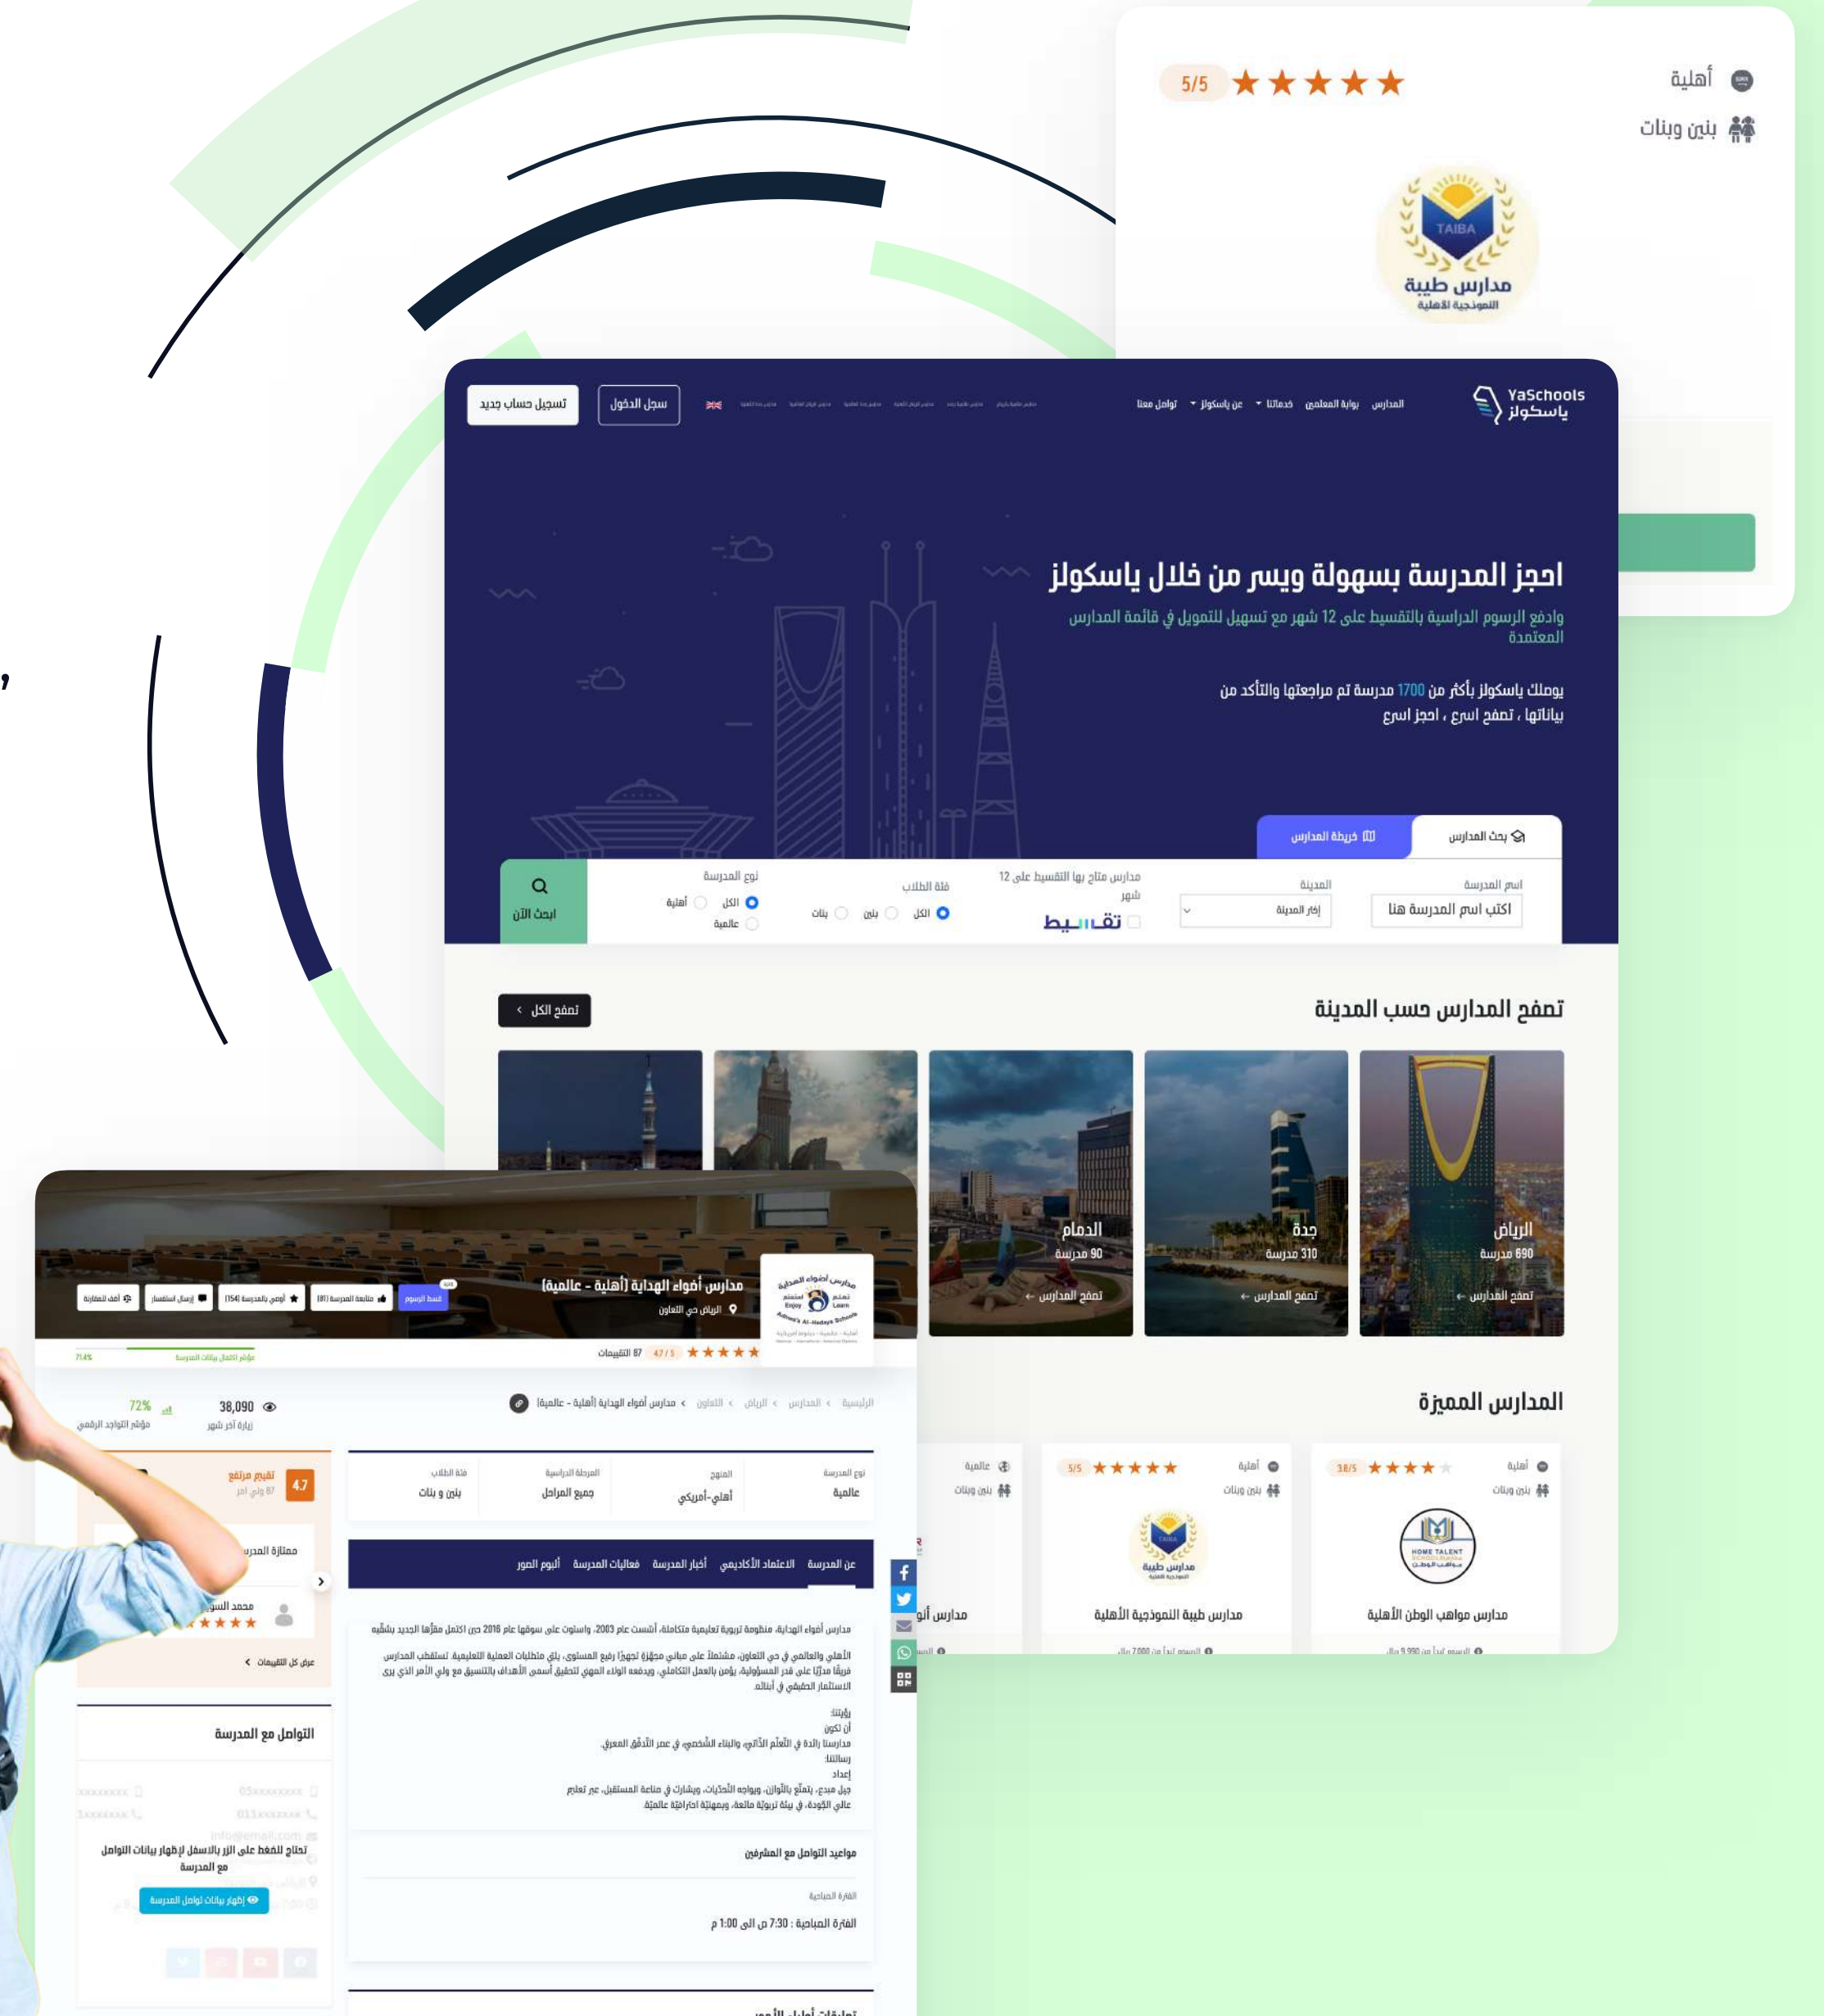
5/5 ★★★★★
أهلية
بنين وبنات
TAIBA
مدارس طيبة
النموذجية الأهلية

YaSchools
ياسكولز
المدارس بوابة المعلمين خدماتنا عن ياسكولز تواصل معنا
سجل الدخول
تسجيل حساب جديد

احجز المدرسة بسهولة ويسر من خلال ياسكولز
وادفع الرسوم الدراسية بالتقسيط على 12 شهر مع تسهيل للتمويل في قائمة المدارس المعتمدة

يوملك ياسكولز بأكثر من 1700 مدرسة تم مراجعتها والتأكد من بياناتها ، تصفح اسرع ، احجز اسرع

بحث المدارس
خريطة المدارس
اسم المدرسة
اكتب اسم المدرسة هنا
المدينة
إختار المدينة
مدارس متاح بها التقسيط على 12 شهر
تقسيط
فئة الطلاب
الكل بنين بنات
نوع المدرسة
الكل أهلية عالمية
ابحث الآن

تصفح المدارس حسب المدينة
تصفح الكل
الرياض
690 مدرسة
تصفح المدارس
جدة
310 مدرسة
تصفح المدارس
الدمام
90 مدرسة
تصفح المدارس

المدارس المميزة
3.8/5 ★★★★
أهلية
بنين وبنات
HOME TALENT
مدارس مواهب الوطن الأهلية
5/5 ★★★★★
أهلية
بنين وبنات
مدارس طيبة النموذجية الأهلية
عالمية
بنين وبنات
مدارس أنوا

مدارس أضواء الهداية (أهلية - عالمية)
الرياض حي التعاون
87 التقييمات 4.7/5 ★★★★★
38,090 زيارة آخر شهر
72% مؤشر التواجد الرقمي
الرئيسية > المدارس > الرياض > التعاون > مدارس أضواء الهداية (أهلية - عالمية)
نوع المدرسة عالمية
المنهج أهلي-أمريكي
المرحلة الدراسية جميع المراحل
فئة الطلاب بنين و بنات
عن المدرسة الاعتماد الأكاديمي أخبار المدرسة فعاليات المدرسة ألبوم الصور
4.7 تقييم مرتفع
ممتازة المدرسة
عرض كل التقييمات
التواصل مع المدرسة
تحتاج للضغط على الزر بالاسفل لإظهار بيانات التواصل مع المدرسة
إظهار بيانات تواصل المدرسة
مواعيد التواصل مع المشرفين
الفترة الصباحية
الفترة الصباحية : 7:30 ص الى 1:00 م
تعليقات أولياء الأمور